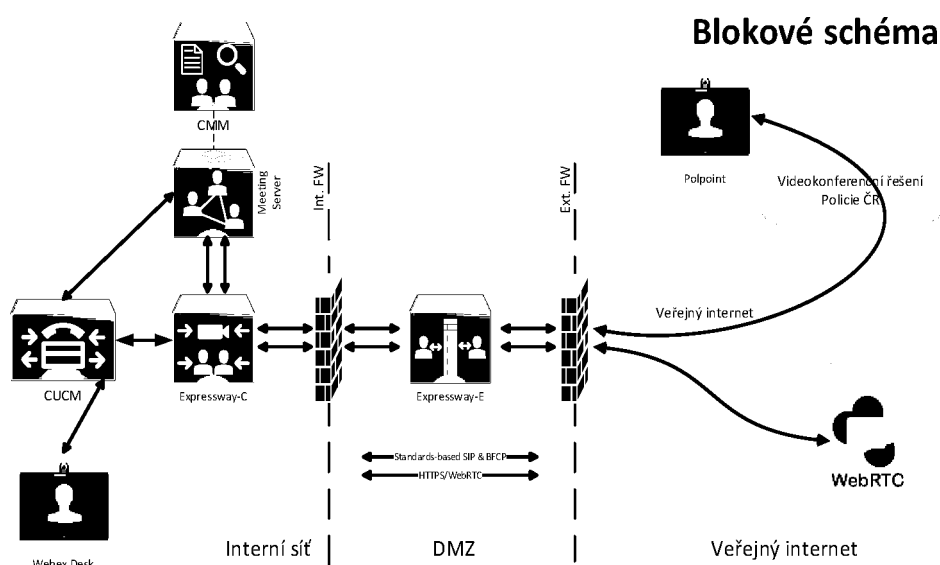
Blokové schéma

CMM

Meeting Server

Int. FW

Ext. FW

Polpoint

Videokonferenční řešení Policie ČR

Veřejný internet

CUCM

Expressway-C

Expressway-E

Standards-based SIP & BFCP

HTTPS/WebRTC

WebRTC

Webex Desk

Interní síť

DMZ

Veřejný internet